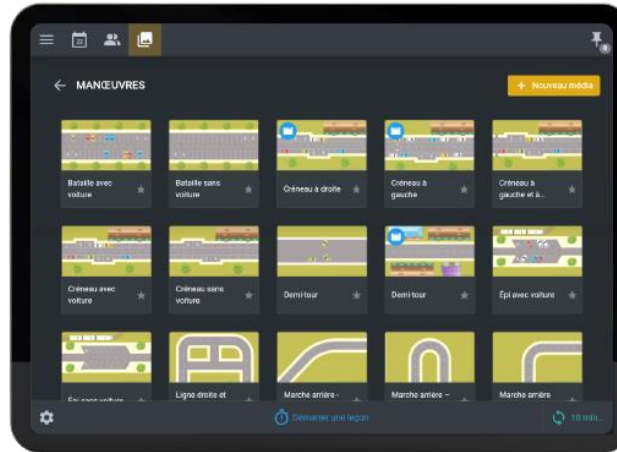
MANŒUVRES

+ Nouveau média

Bataille avec voiture

Bataille sans voiture

Créneau à droite

Créneau à gauche

Créneau à gauche et à...

Créneau avec voiture

Créneau sans voiture

Demi-tour

Demi-tour

Épi avec voiture

Épi sans voiture

Ligne droite et

Marche arrière -

Marche arrière –

Marche arrière

Démarrer une leçon

10 min